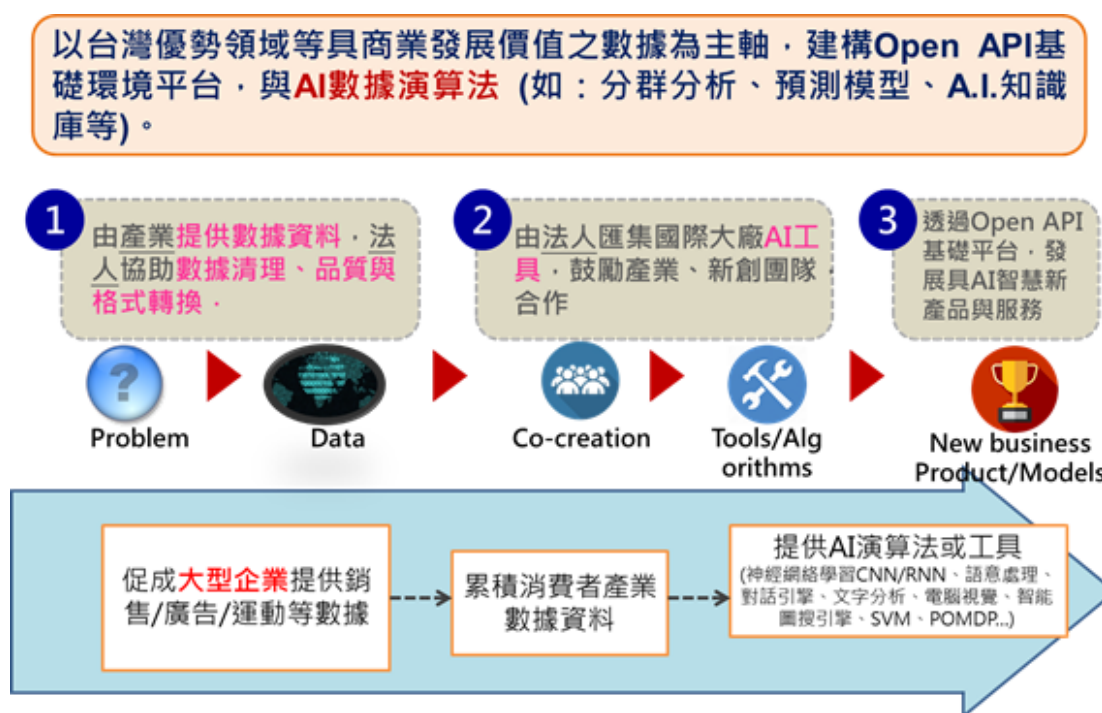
以台灣優勢領域等具商業發展價值之數據為主軸，建構Open API基礎環境平台，與AI數據演算法 (如：分群分析、預測模型、A.I.知識庫等)。

1 由產業提供數據資料，法人協助數據清理、品質與格式轉換，

2 由法人匯集國際大廠AI工具，鼓勵產業、新創團隊合作

3 透過Open API基礎平台，發展具AI智慧新產品與服務

Problem

Data

Co-creation

Tools/Algorithms

New business Product/Models

促成大型企業提供銷售/廣告/運動等數據

累積消費者產業數據資料

提供AI演算法或工具
(神經網絡學習CNN/RNN、語意處理、對話引擎、文字分析、電腦視覺、智能圖搜引擎、SVM、POMDP...)